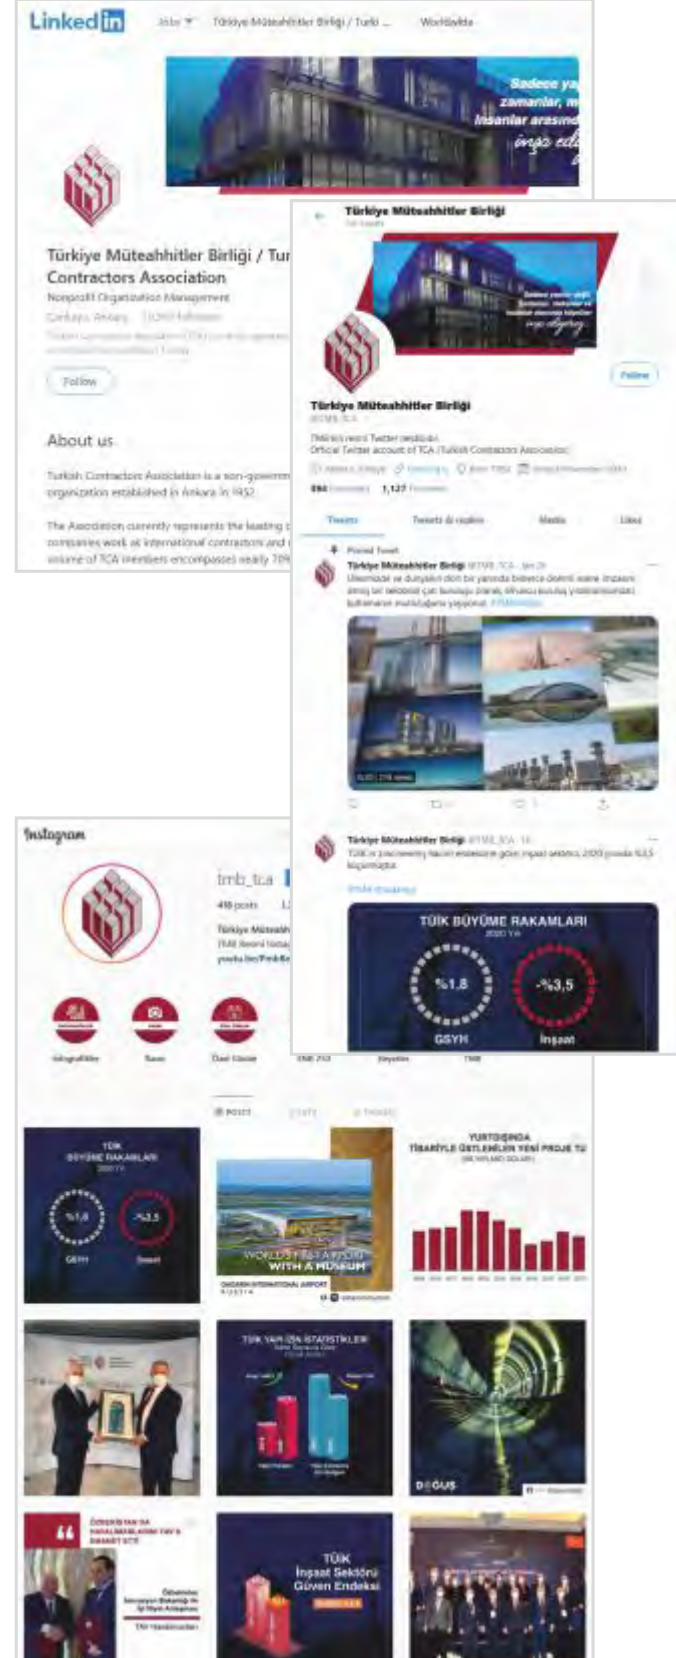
LinkedIn Jobs Türkiye Müteahhitler Birliği / Turki ... Worldwide

Sadece ya zamanlar, m insanlar arasınd inşa ed

Türkiye Müteahhitler Birliği / Tur Contractors Association
Nonprofit Organization Management
Çankaya, Ankara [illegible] followers
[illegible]

Follow

About us

Turkish Contractors Association is a non-governm organization established in Ankara in 1952.

The Association currently represents the leading c companies work at international contractors and volume of TCA members encompasses nearly 70%

Türkiye Müteahhitler Birliği
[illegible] Tweets

Follow

Türkiye Müteahhitler Birliği
@TMB_TCA
TMB'nin resmi Twitter hesabıdır.
Official Twitter account of TCA (Turkish Contractors Association)
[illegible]
884 Following 1,127 Followers

Tweets Tweets & replies Media Likes

Pinned Tweet
Türkiye Müteahhitler Birliği @TMB_TCA · Jan 28
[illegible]

Türkiye Müteahhitler Birliği @TMB_TCA · 1d
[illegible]

TÜİK BÜYÜME RAKAMLARI
2020 YILI
%1,8 -%3,5
GSYH İnşaat

Instagram
tmb_tca
418 posts
Türkiye Müteahhit
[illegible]
youtu.be/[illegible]

İnfografikler Basın Özel Günler TMB 70? Etkinlikler TMB

POSTS IGTV TAGGED

TÜİK BÜYÜME RAKAMLARI 2020 YILI %1,8 -%3,5 GSYH İnşaat

WORLD'S FIRST AIRPORT WITH A MUSEUM
ÇUKUROVA INTERNATIONAL AIRPORT

YURTDIŞINDA TİBARİYLE ÜSTLENİLEN YENİ PROJE TU (MİLYON DOLAR)

TÜİK YAPI İZNİ İSTATİSTİKLERİ

DOĞUŞ

ÖZBEKİSTAN'DA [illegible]

TÜİK İnşaat Sektörü Güven Endeksi